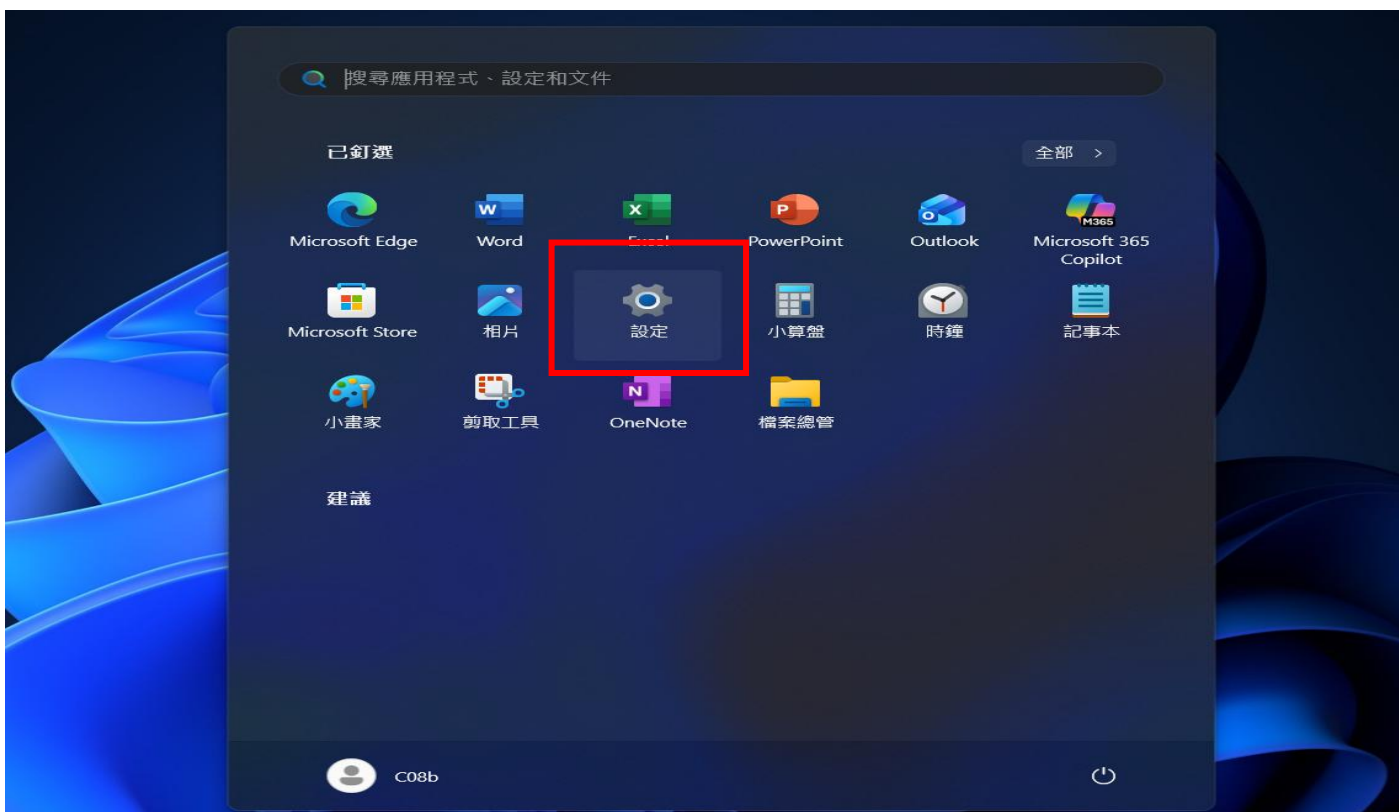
搜尋應用程式、設定和文件

已釘選

全部 >

Microsoft Edge

Word

Excel

PowerPoint

Outlook

M365

Microsoft 365 Copilot

Microsoft Store

相片

設定

小算盤

時鐘

記事本

小畫家

剪取工具

OneNote

檔案總管

建議

C08b